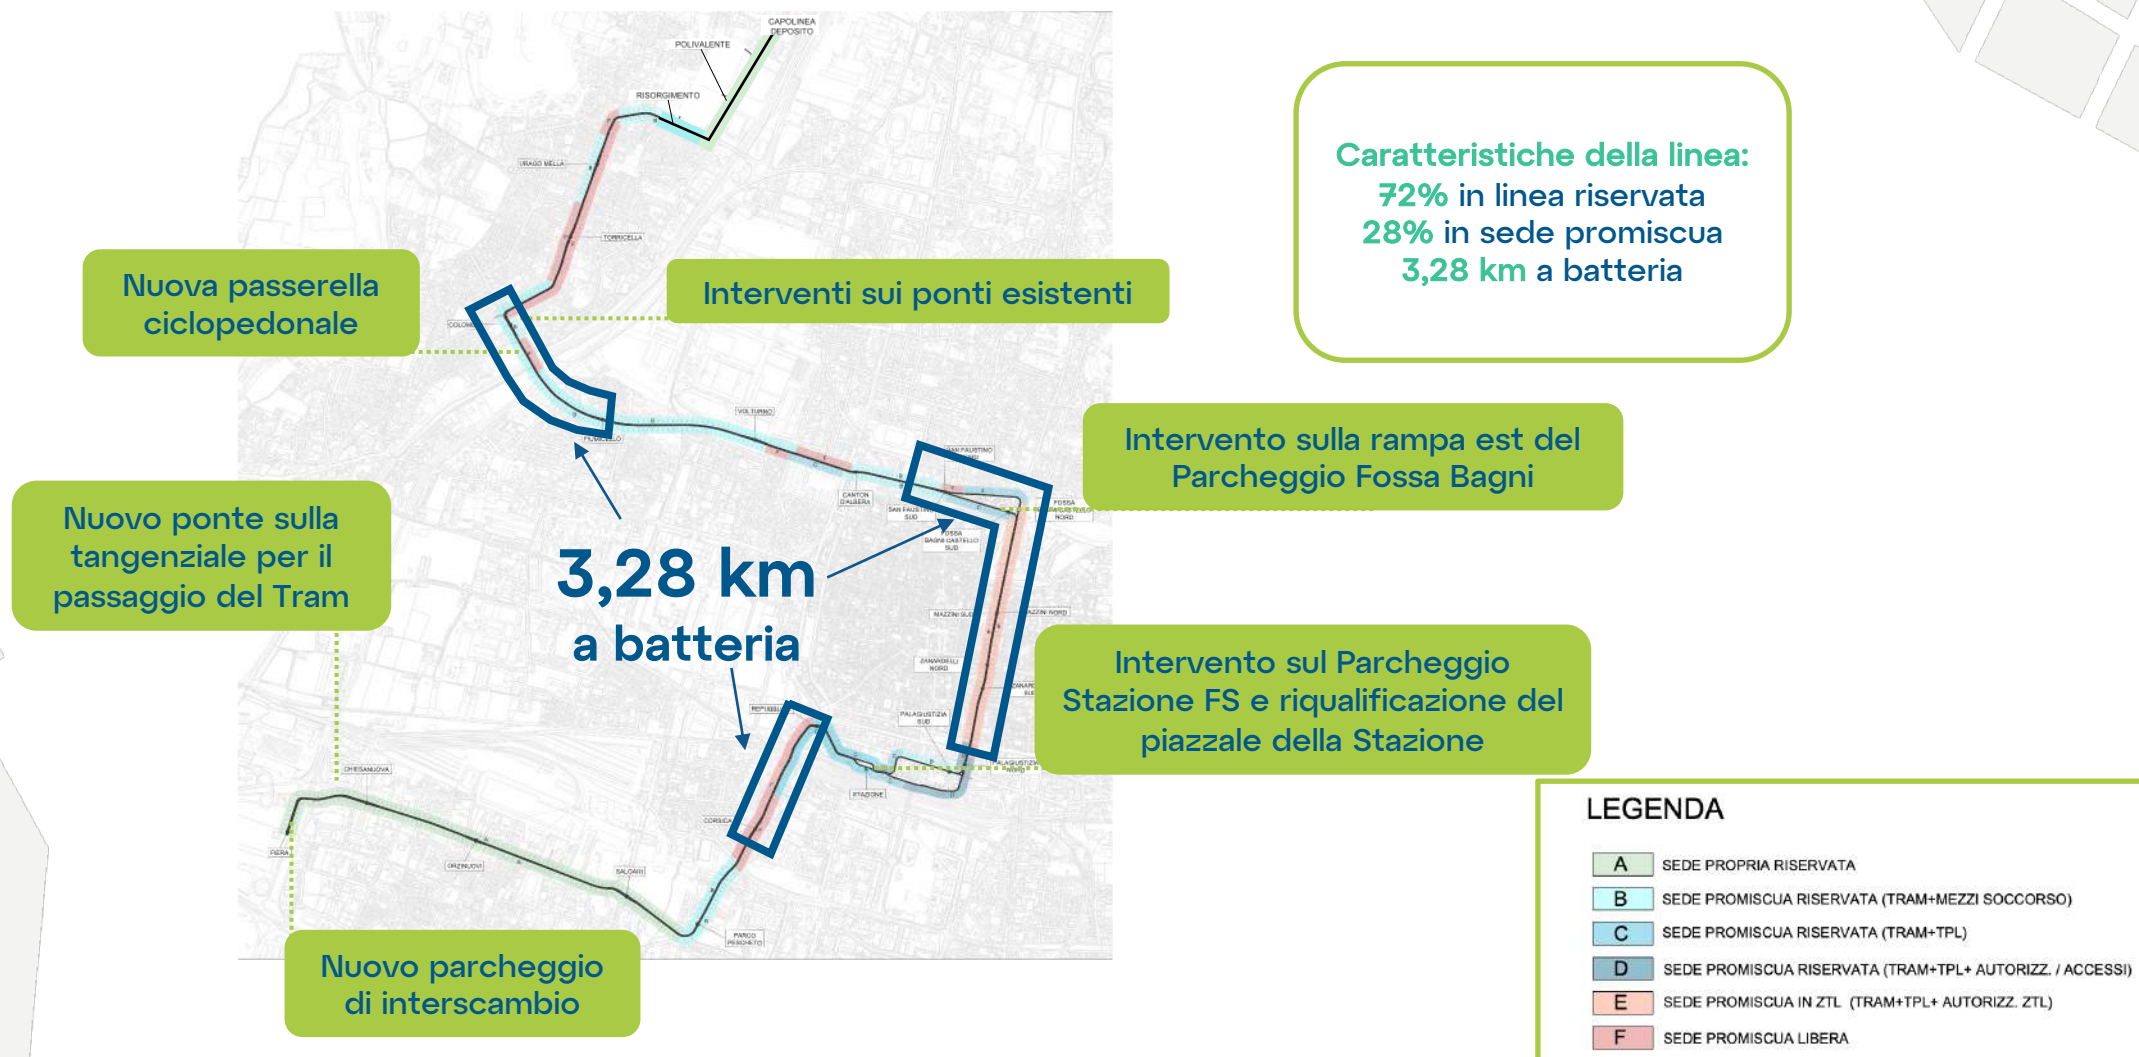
CAPOLINEA DEPOSITO
POLIVALENTE
RISORGIMENTO
URAGO MELLA
TORRICELLA

Nuova passerella ciclopedonale

Interventi sui ponti esistenti

Caratteristiche della linea:
72% in linea riservata
28% in sede promiscua
3,28 km a batteria

COLOMBO
VOLTURNO
PUMICELLO
SAN FAUSTINO

Intervento sulla rampa est del Parcheggio Fossa Bagni

CANTON D'ALBERA
SAN FAUSTINO SUD
FOSSA BAGNI CASTELLO SUD
FOSSA BAGNI NORD

Nuovo ponte sulla tangenziale per il passaggio del Tram

3,28 km
a batteria

MAZZINI SUD
MAZZINI NORD
ZANARDELLI NORD
ZANARDELLI SUD
PALAGIUSTIZIA SUD
PALAGIUSTIZIA NORD
REPUBBLICA

Intervento sul Parcheggio Stazione FS e riqualificazione del piazzale della Stazione

CHIESANUOVA
STAZIONE
CORSICA
FIERA
ORZINUOVI
BALDAUI
PARCO PESCHETO

Nuovo parcheggio di interscambio

LEGENDA
| | |
|---|---|
| A | SEDE PROPRIA RISERVATA |
| B | SEDE PROMISCUA RISERVATA (TRAM+MEZZI SOCCORSO) |
| C | SEDE PROMISCUA RISERVATA (TRAM+TPL) |
| D | SEDE PROMISCUA RISERVATA (TRAM+TPL+ AUTORIZZ. / ACCESSI) |
| E | SEDE PROMISCUA IN ZTL (TRAM+TPL+ AUTORIZZ. ZTL) |
| F | SEDE PROMISCUA LIBERA |